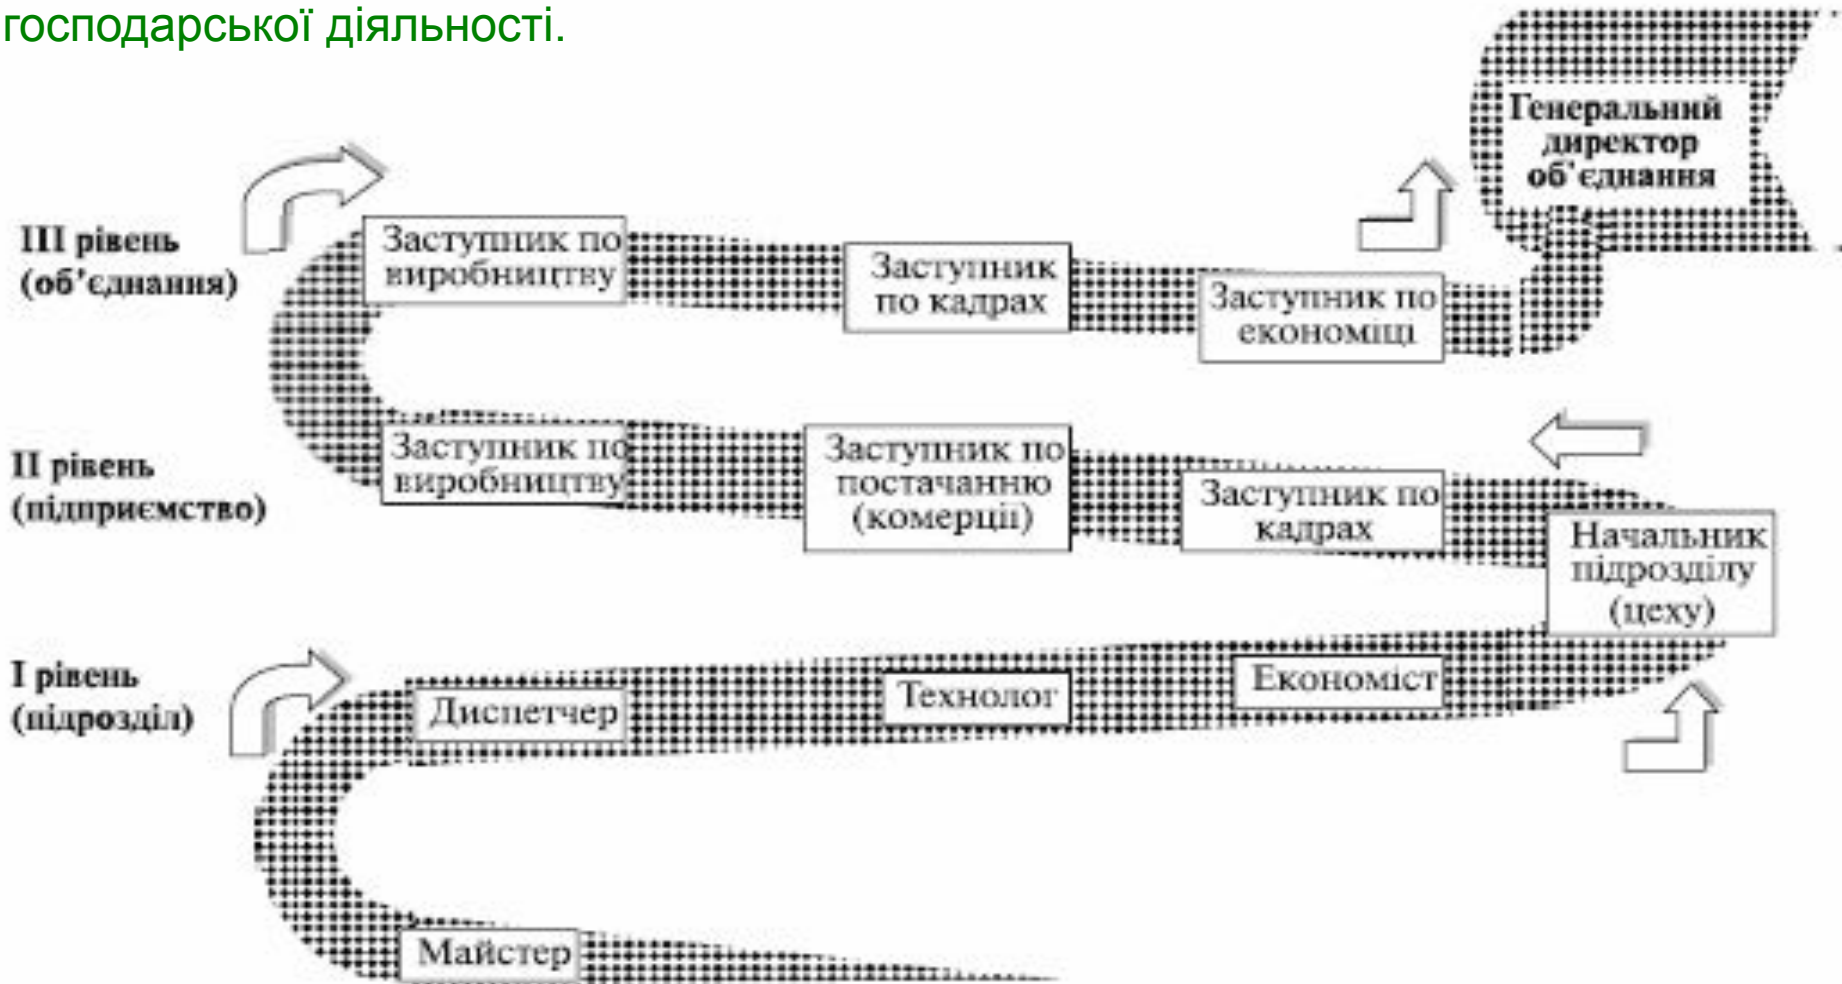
господарської діяльності.

Генеральний директор об'єднання

III рівень (об'єднання)

Заступник по виробництву

Заступник по кадрах

Заступник по економіці

II рівень (підприємство)

Заступник по виробництву

Заступник по постачанню (комерції)

Заступник по кадрах

Начальник підрозділу (цеху)

I рівень (підрозділ)

Диспетчер

Технолог

Економіст

Майстер